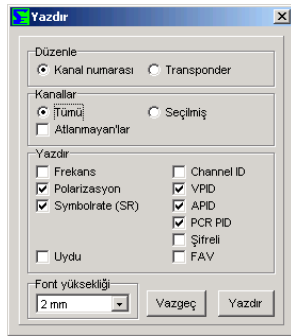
Yazdır

Düzenle
Kanal numarası
Transponder

Kanallar
Tümü
Seçilmiş
Atlanmayan'lar

Yazdır
Frekans
Polarizasyon
Symbolrate (SR)
Uydu
Channel ID
VPID
APID
PCR PID
Şifreli
FAV

Font yüksekliği
2 mm
Vazgeç
Yazdır